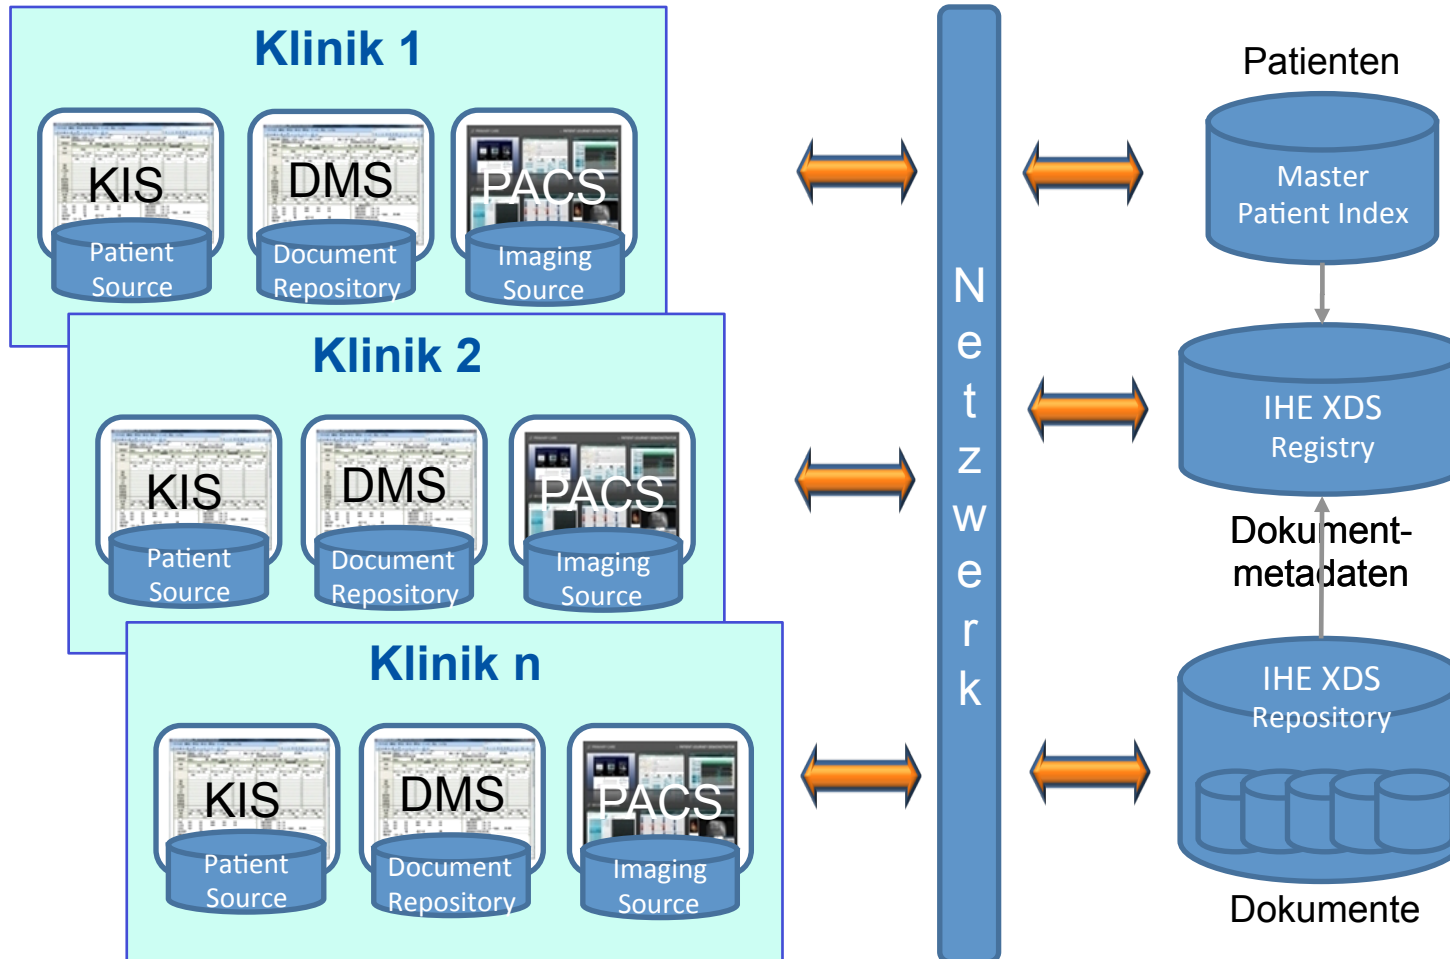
Klinik 1

KIS
Patient Source

DMS
Document Repository

PACS
Imaging Source

Klinik 2

KIS
Patient Source

DMS
Document Repository

PACS
Imaging Source

Klinik n

KIS
Patient Source

DMS
Document Repository

PACS
Imaging Source

Netzwerk

Patienten
Master Patient Index

IHE XDS Registry

Dokumentmetadaten

IHE XDS Repository

Dokumente